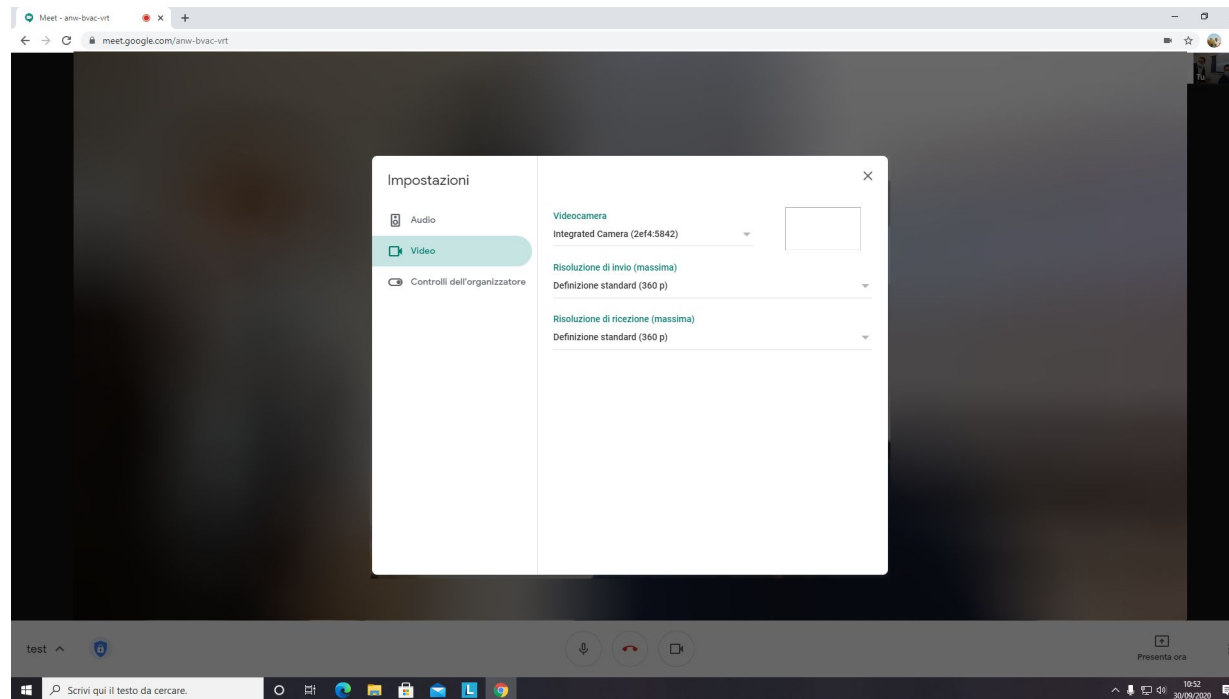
Meet - anw-bvac-vrt
meet.google.com/anw-bvac-vrt

Tu

Impostazioni

Audio
Video
Controlli dell'organizzatore

Videocamera
Integrated Camera (2ef4:5842)

Risoluzione di invio (massima)
Definizione standard (360 p)

Risoluzione di ricezione (massima)
Definizione standard (360 p)

test

Presenta ora

Scrivi qui il testo da cercare.

10:52
30/09/2020